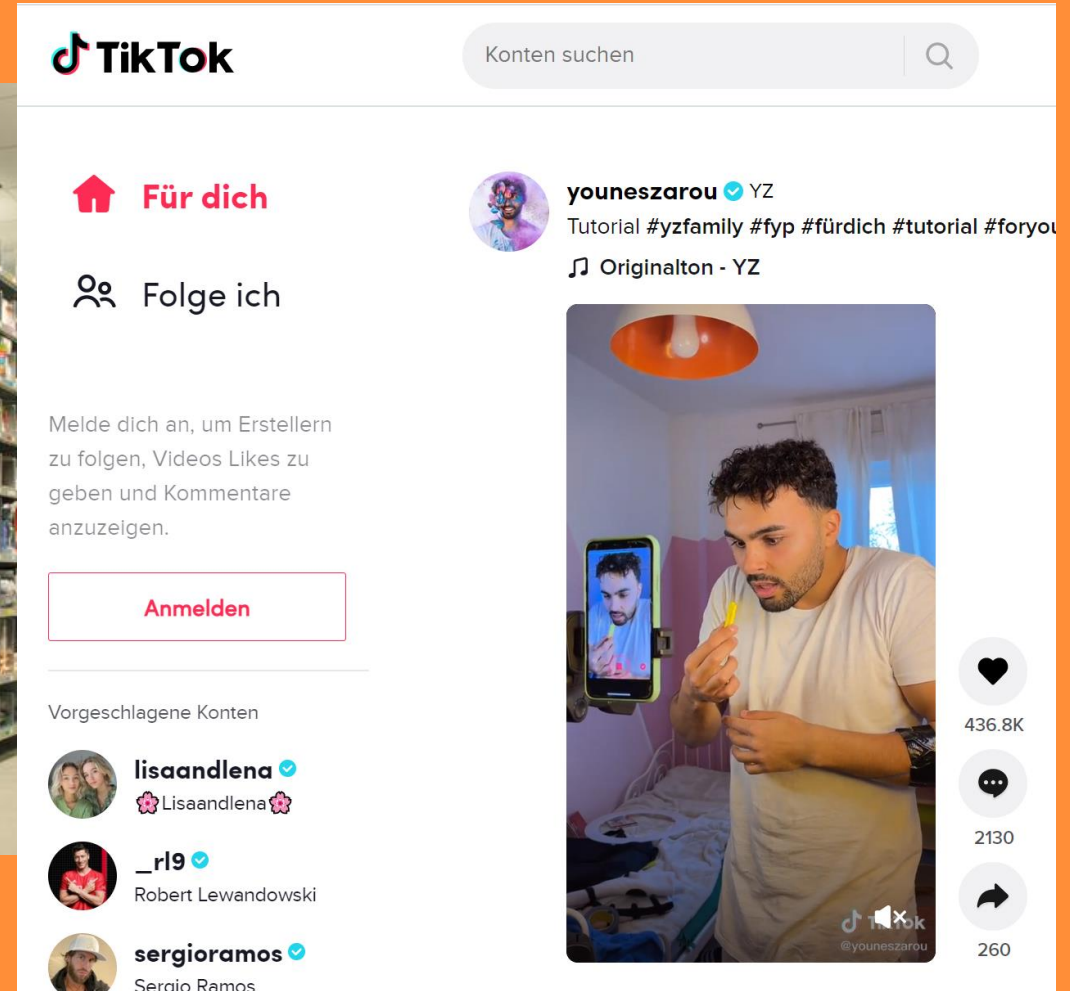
TikTok

Konten suchen

Für dich

Folge ich

Melde dich an, um Erstellern zu folgen, Videos Likes zu geben und Kommentare anzuzeigen.

Anmelden

Vorgeschlagene Konten

lisaandlena
🌸Lisaandlena🌸

_rl9
Robert Lewandowski

sergioramos
Sergio Ramos

youneszarou YZ
Tutorial #yzfamily #fyp #fürdich #tutorial #foryou
♫ Originalton - YZ

TikTok
@youneszarou

436.8K

2130

260